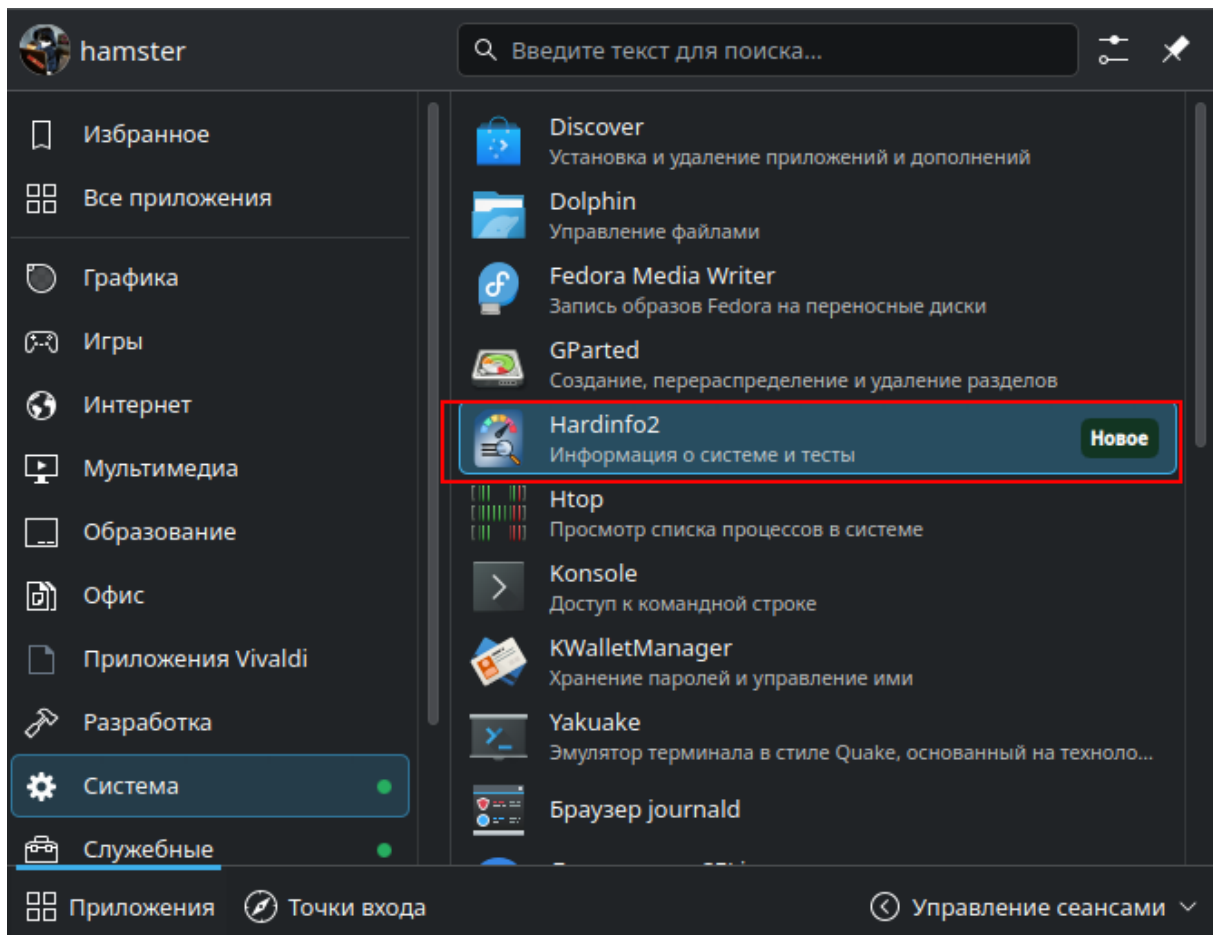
hamster

Введите текст для поиска...

Избранное
Все приложения
Графика
Игры
Интернет
Мультимедиа
Образование
Офис
Приложения Vivaldi
Разработка
Система
Служебные

Discover
Установка и удаление приложений и дополнений
Dolphin
Управление файлами
Fedora Media Writer
Запись образов Fedora на переносные диски
GParted
Создание, перераспределение и удаление разделов
Hardinfo2
Информация о системе и тесты
Новое
Htop
Просмотр списка процессов в системе
Konsole
Доступ к командной строке
KWalletManager
Хранение паролей и управление ими
Yakuake
Эмулятор терминала в стиле Quake, основанный на техноло...
Браузер journald
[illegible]

Приложения
Точки входа
Управление сеансами